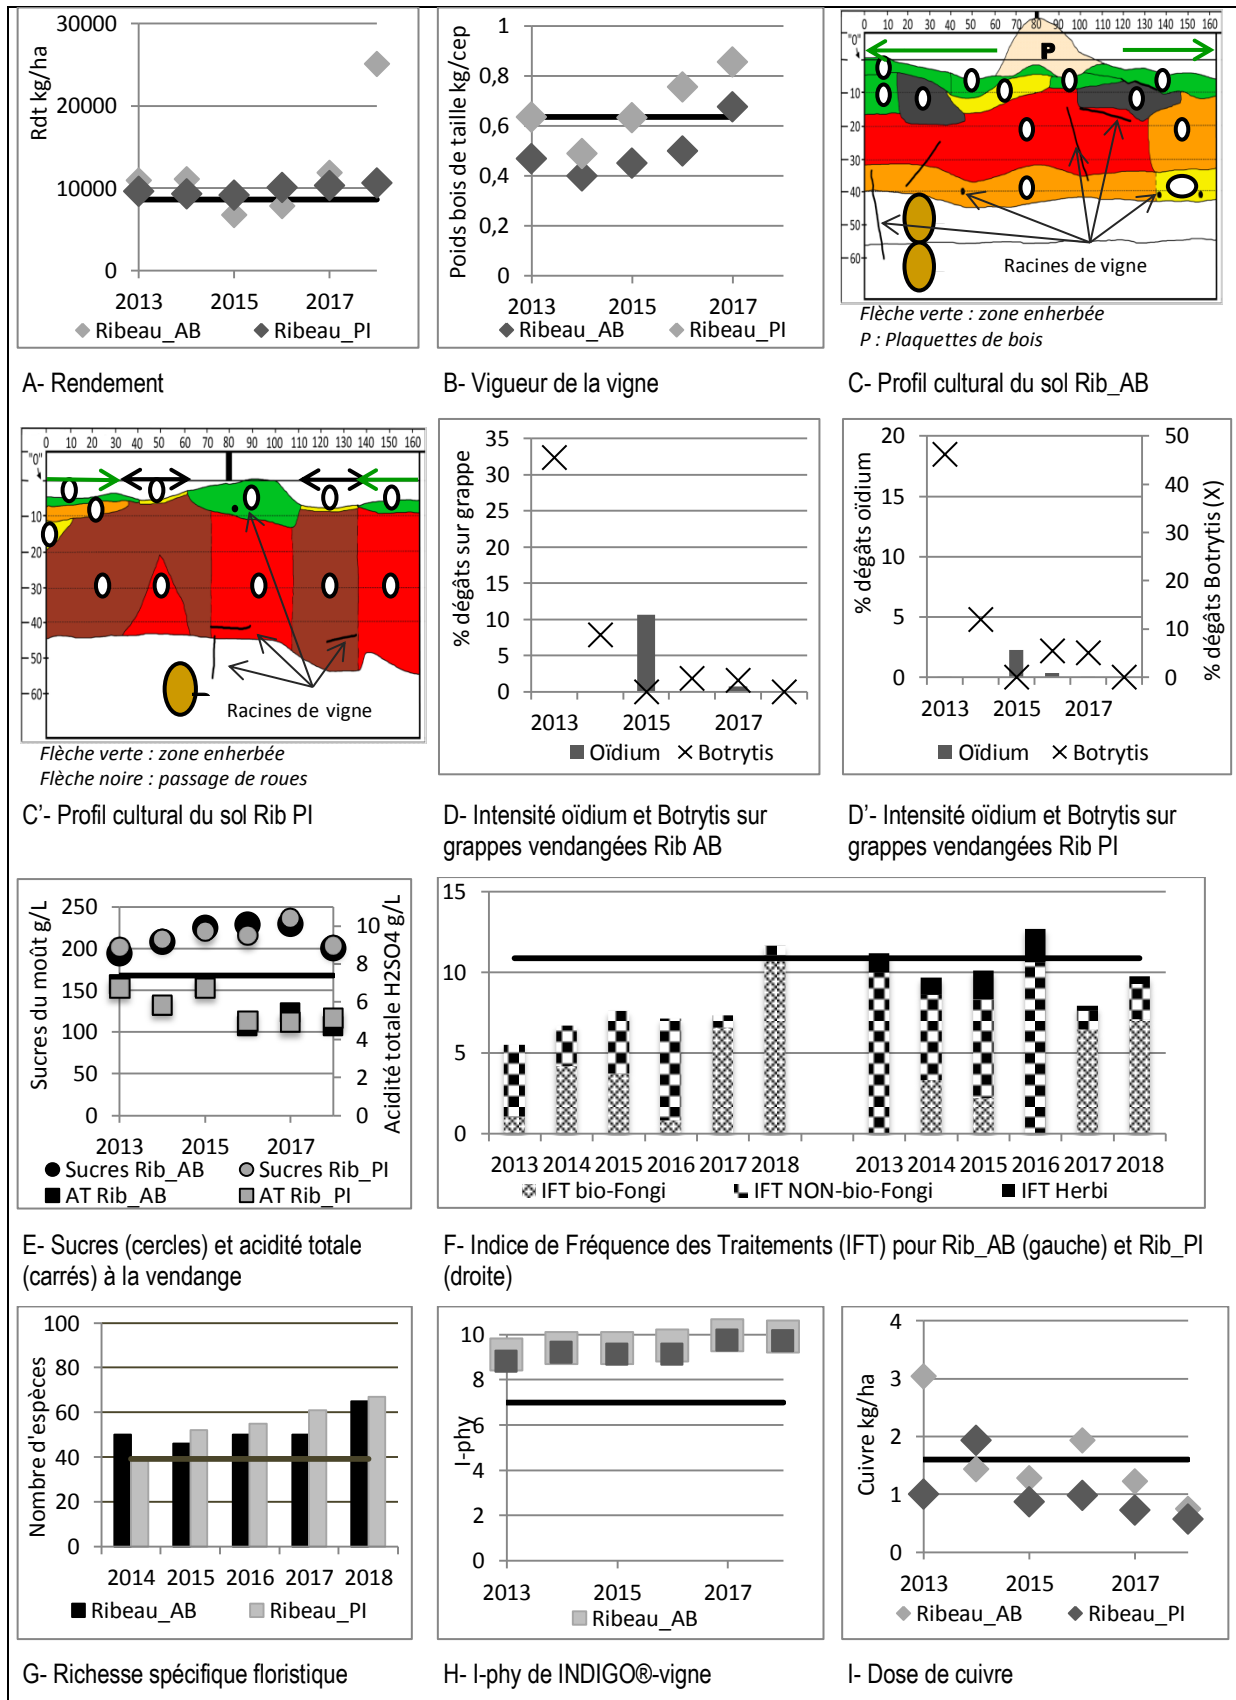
30000
20000
10000
0
Rdt kg/ha
2013 2015 2017
Ribeau_AB Ribeau_PI

A- Rendement

1
0,8
0,6
0,4
0,2
0
Poids bois de taille kg/cep
2013 2015 2017
Ribeau_AB Ribeau_PI

B- Vigueur de la vigne

0 10 20 30 40 50 60 70 80 90 100 110 120 130 140 150 160
"0"
-10
-20
-30
-40
-50
-60
P
Racines de vigne
Flèche verte : zone enherbée
P : Plaquettes de bois

C- Profil cultural du sol Rib_AB

0 10 20 30 40 50 60 70 80 90 100 110 120 130 140 150 160
"0"
-10
-20
-30
-40
-50
-60
Racines de vigne
Flèche verte : zone enherbée
Flèche noire : passage de roues

C'- Profil cultural du sol Rib PI

35
30
25
20
15
10
5
0
% dégâts sur grappe
2013 2015 2017
Oïdium Botrytis

D- Intensité oïdium et Botrytis sur grappes vendangées Rib AB

20
15
10
5
0
% dégâts oïdium
50
40
30
20
10
0
% dégâts Botrytis (X)
2013 2015 2017
Oïdium Botrytis

D'- Intensité oïdium et Botrytis sur grappes vendangées Rib PI

250
200
150
100
50
0
Sucres du moût g/L
10
8
6
4
2
0
Acidité totale H2SO4 g/L
2013 2015 2017
Sucres Rib_AB Sucres Rib_PI
AT Rib_AB AT Rib_PI

E- Sucres (cercles) et acidité totale (carrés) à la vendange

15
10
5
0
2013 2014 2015 2016 2017 2018 2013 2014 2015 2016 2017 2018
IFT bio-Fongi IFT NON-bio-Fongi IFT Herbi

F- Indice de Fréquence des Traitements (IFT) pour Rib_AB (gauche) et Rib_PI (droite)

100
80
60
40
20
0
Nombre d'espèces
2014 2015 2016 2017 2018
Ribeau_AB Ribeau_PI

G- Richesse spécifique floristique

10
8
6
4
2
0
I-phy
2013 2015 2017
Ribeau_AB

H- I-phy de INDIGO®-vigne

4
3
2
1
0
Cuivre kg/ha
2013 2015 2017
Ribeau_AB Ribeau_PI

I- Dose de cuivre